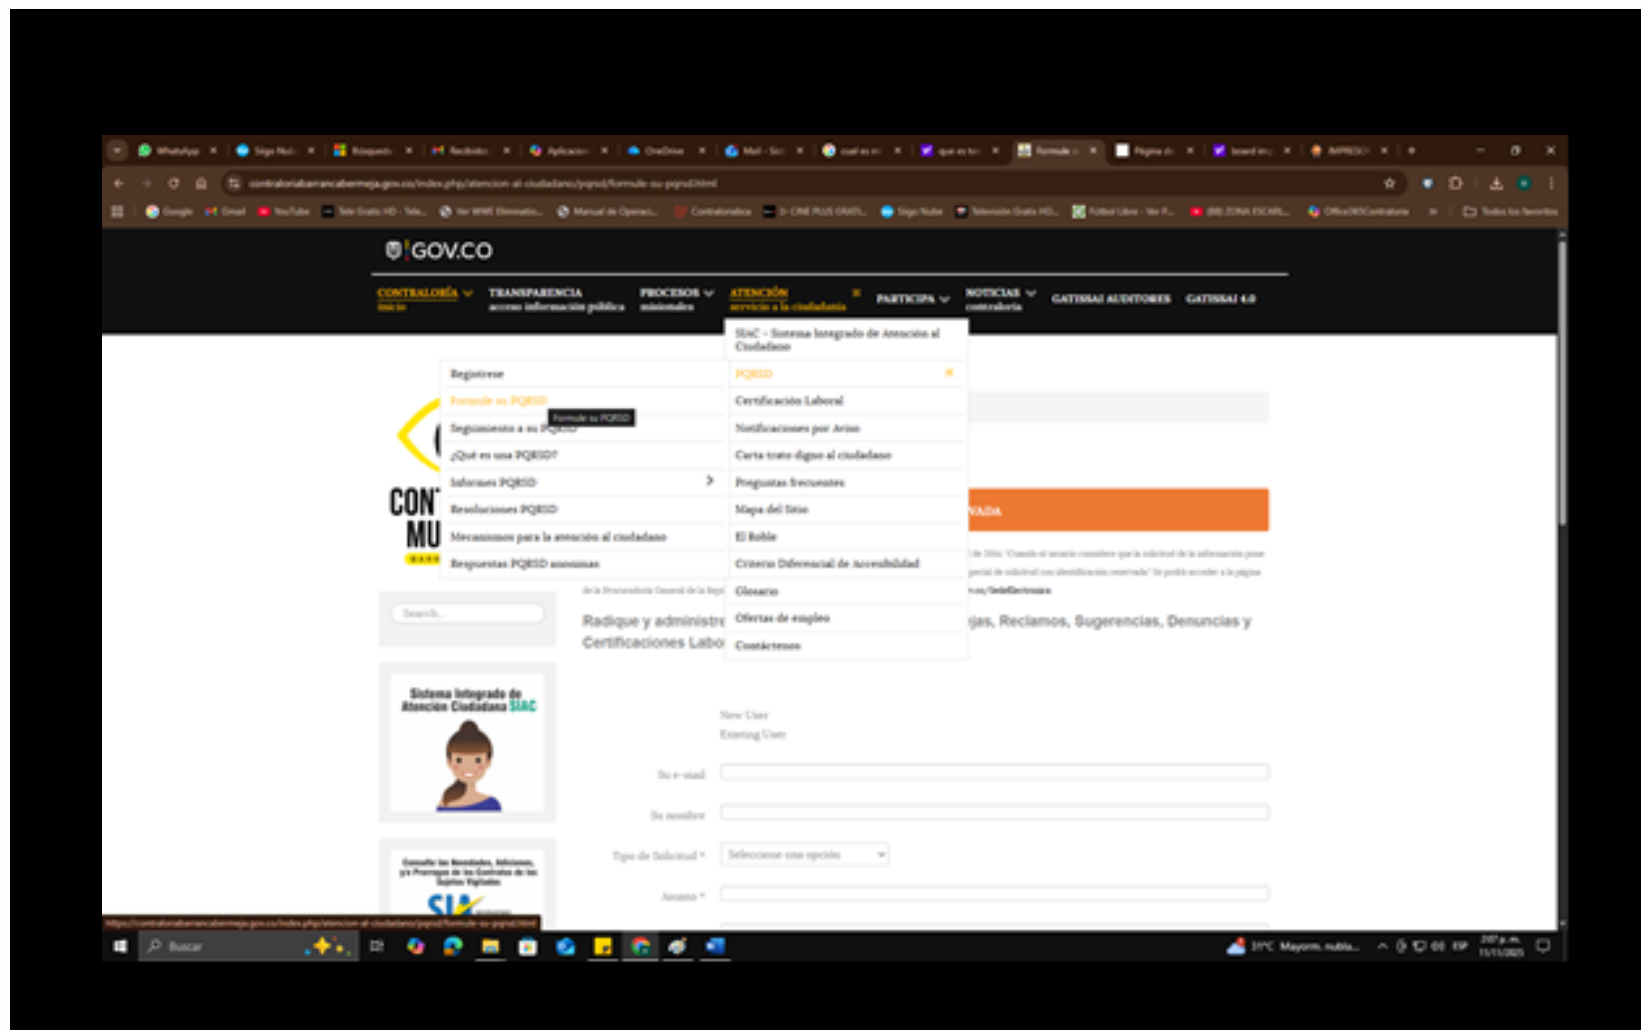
WhatsApp | Sigo Nub | Búsqueda | Recibidos | Aplicación | OneDrive | Mail - Sin | cual es m | que es tu | Formule | Página de | board en | IMPRESO

contraloriabarrancabermeja.gov.co/index.php/atencion-al-ciudadano/pqrsd/formule-su-pqrsd.html

Google | Gmail | YouTube | Tele Gratis HD - Tele... | Ver WWE Elementos... | Manual de Operaci... | Contraloriabca | 3- CINE PLUS GRATI... | Sigo Nube | Televisión Gratis HD... | Futbol Libre - Ver F... | (88) ZONA ESCARL... | Office365Contraloria | Todos los favoritos

GOV.CO

CONTRALORÍA inicio | TRANSPARENCIA acceso información pública | PROCESOS misionales | ATENCIÓN servicio a la ciudadanía | PARTICIPA | NOTICIAS contraloría | GATISSAI AUDITORES | GATISSAI 4.0

Regístrese
Formule su PQRSD
Seguimiento a su PQRSD
¿Qué es una PQRSD?
Informes PQRSD
Resoluciones PQRSD
Mecanismos para la atención al ciudadano
Respuestas PQRSD anónimas

Formule su PQRSD

SIAC - Sistema Integrado de Atención al Ciudadano
PQRSD
Certificación Laboral
Notificaciones por Aviso
Carta trato digno al ciudadano
Preguntas frecuentes
Mapa del Sitio
El Roble
Criterio Diferencial de Accesibilidad
Glosario
Ofertas de empleo
Contáctenos

CON
MU

Search...

Sistema Integrado de Atención Ciudadana SIAC

Consulte las Novedades, Adiciones, y/o Prórrogas de los Contratos de los Sujetos Vigilados

SIA

VADA

Radique y administre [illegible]jas, Reclamos, Sugerencias, Denuncias y Certificaciones Labo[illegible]

New User
Existing User

Su e-mail
Su nombre
Tipo de Solicitud *
Seleccione una opción
Asunto *

https://contraloriabarrancabermeja.gov.co/index.php/atencion-al-ciudadano/pqrsd/formule-su-pqrsd.html

Buscar

31°C Mayorm. nubla... ESP